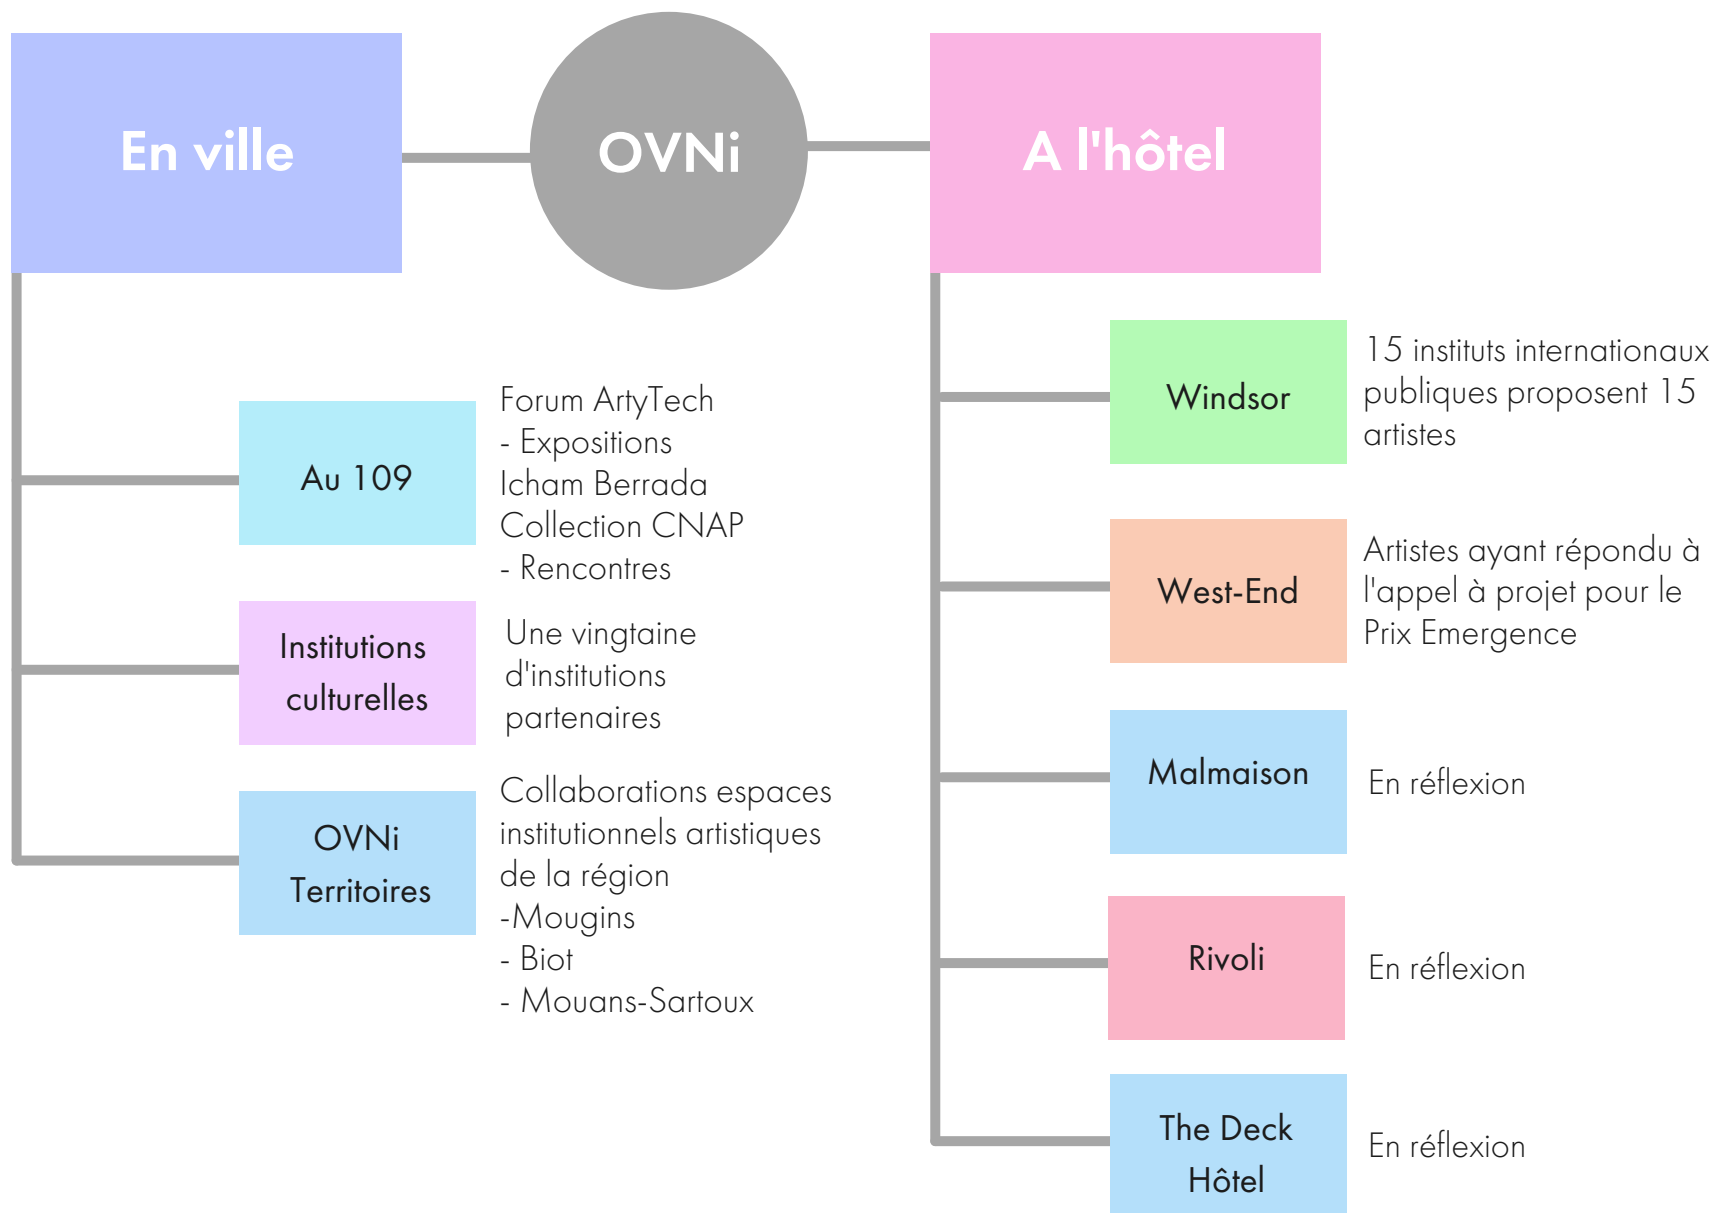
En ville

OVNi

A l'hôtel

Au 109

Forum ArtyTech
- Expositions
Icham Berrada
Collection CNAP
- Rencontres

Institutions culturelles

Une vingtaine d'institutions partenaires

OVNi Territoires

Collaborations espaces institutionnels artistiques de la région
-Mougins
- Biot
- Mouans-Sartoux

Windsor

15 instituts internationaux publiques proposent 15 artistes

West-End

Artistes ayant répondu à l'appel à projet pour le Prix Emergence

Malmaison

En réflexion

Rivoli

En réflexion

The Deck Hôtel

En réflexion